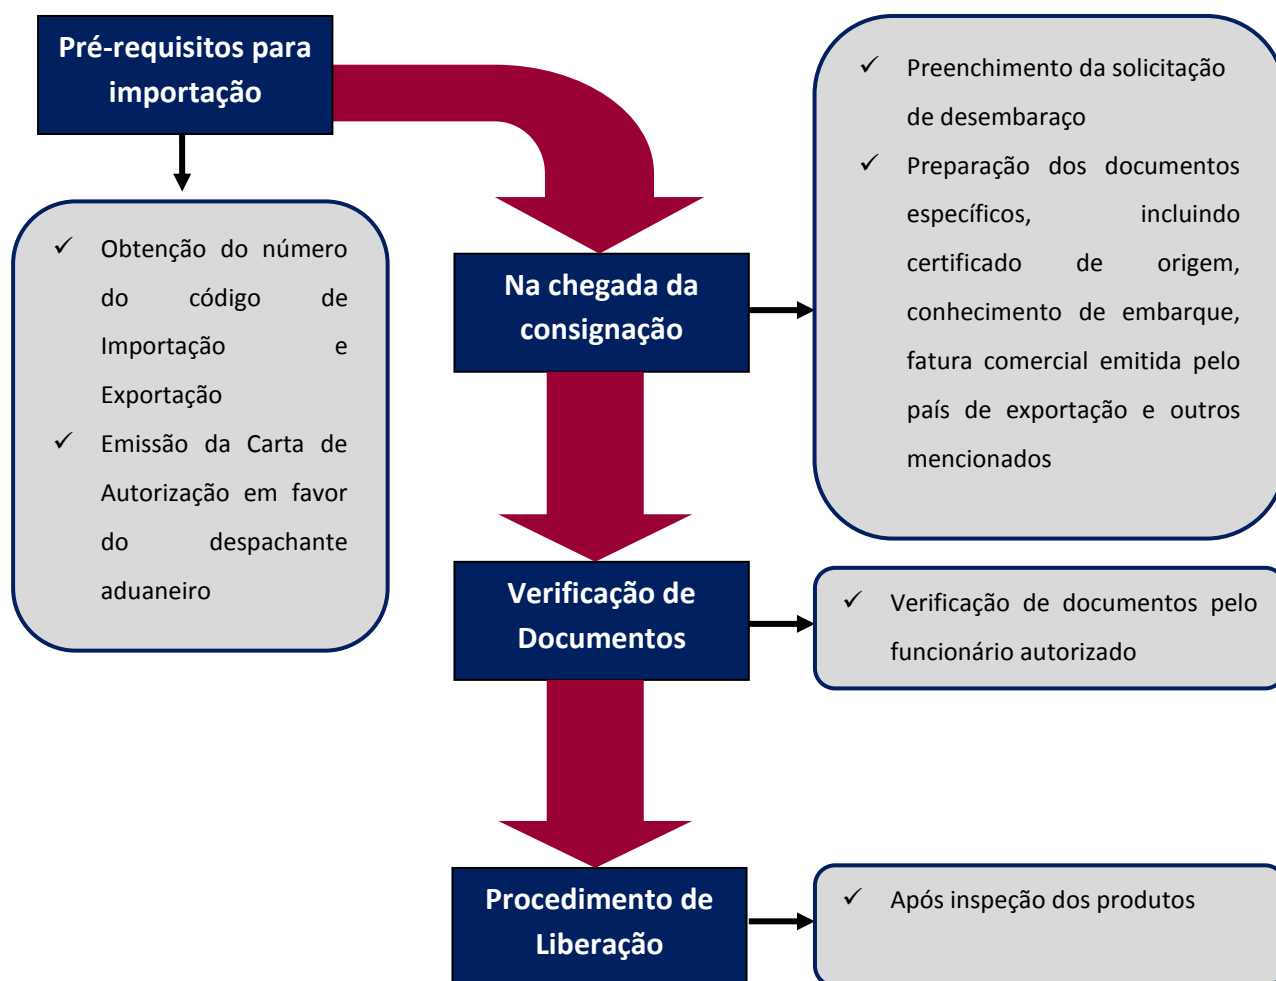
Pré-requisitos para importação

✓ Obtenção do número do código de Importação e Exportação
✓ Emissão da Carta de Autorização em favor do despachante aduaneiro

Na chegada da consignação

✓ Preenchimento da solicitação de desembaraço
✓ Preparação dos documentos específicos, incluindo certificado de origem, conhecimento de embarque, fatura comercial emitida pelo país de exportação e outros mencionados

Verificação de Documentos

✓ Verificação de documentos pelo funcionário autorizado

Procedimento de Liberação

✓ Após inspeção dos produtos